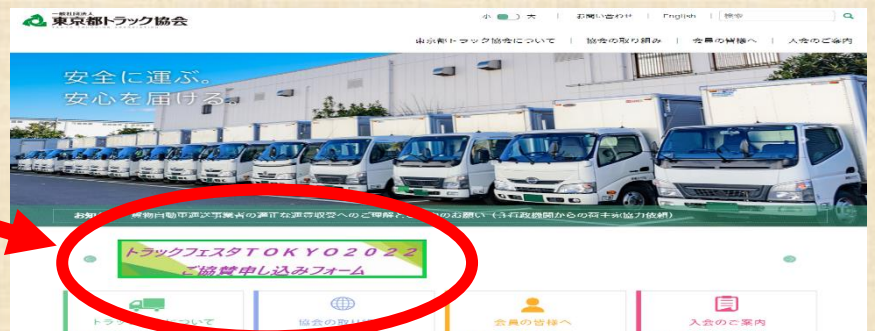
一般社団法人
東京都トラック協会

小 大 | お問い合わせ | English | 検索

東京都トラック協会について | 協会の取り組み | 会員の皆様へ | 入会のご案内

安全に運ぶ。
安心を届ける。

お知らせ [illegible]貨物自動車運送事業者の適正な運賃収受へのご理解と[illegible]のお願い（3行政機関からの荷主への協力依頼）

トラックフェスタＴＯＫＹＯ２０２２
ご協賛申し込みフォーム

トラ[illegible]ついて | 協会の取り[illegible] | 会員の皆様へ | 入会のご案内